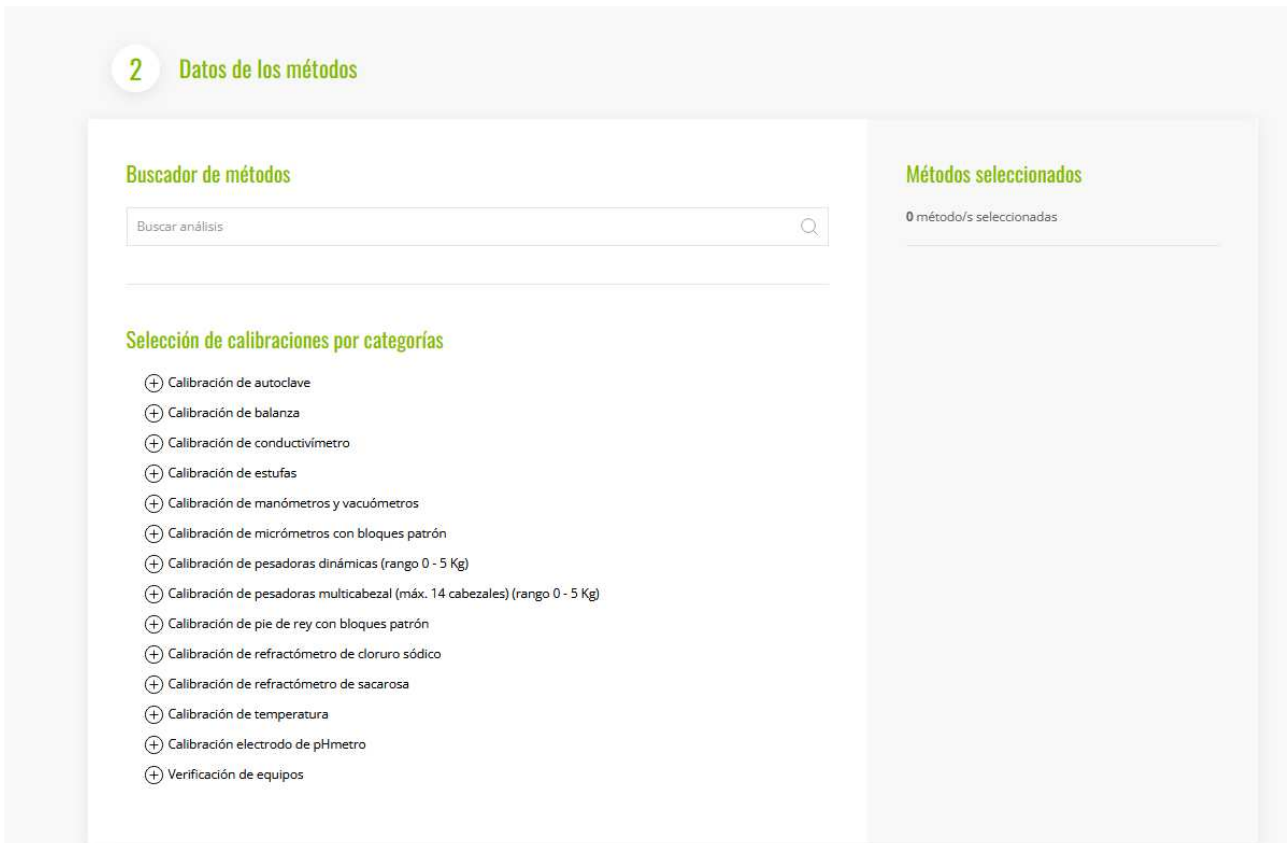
2 Datos de los métodos

Buscador de métodos

Buscar análisis

Selección de calibraciones por categorías

Calibración de autoclave
Calibración de balanza
Calibración de conductivímetro
Calibración de estufas
Calibración de manómetros y vacuómetros
Calibración de micrómetros con bloques patrón
Calibración de pesadoras dinámicas (rango 0 - 5 Kg)
Calibración de pesadoras multicabezal (máx. 14 cabezales) (rango 0 - 5 Kg)
Calibración de pie de rey con bloques patrón
Calibración de refractómetro de cloruro sódico
Calibración de refractómetro de sacarosa
Calibración de temperatura
Calibración electrodo de pHmetro
Verificación de equipos

Métodos seleccionados

0 método/s seleccionadas